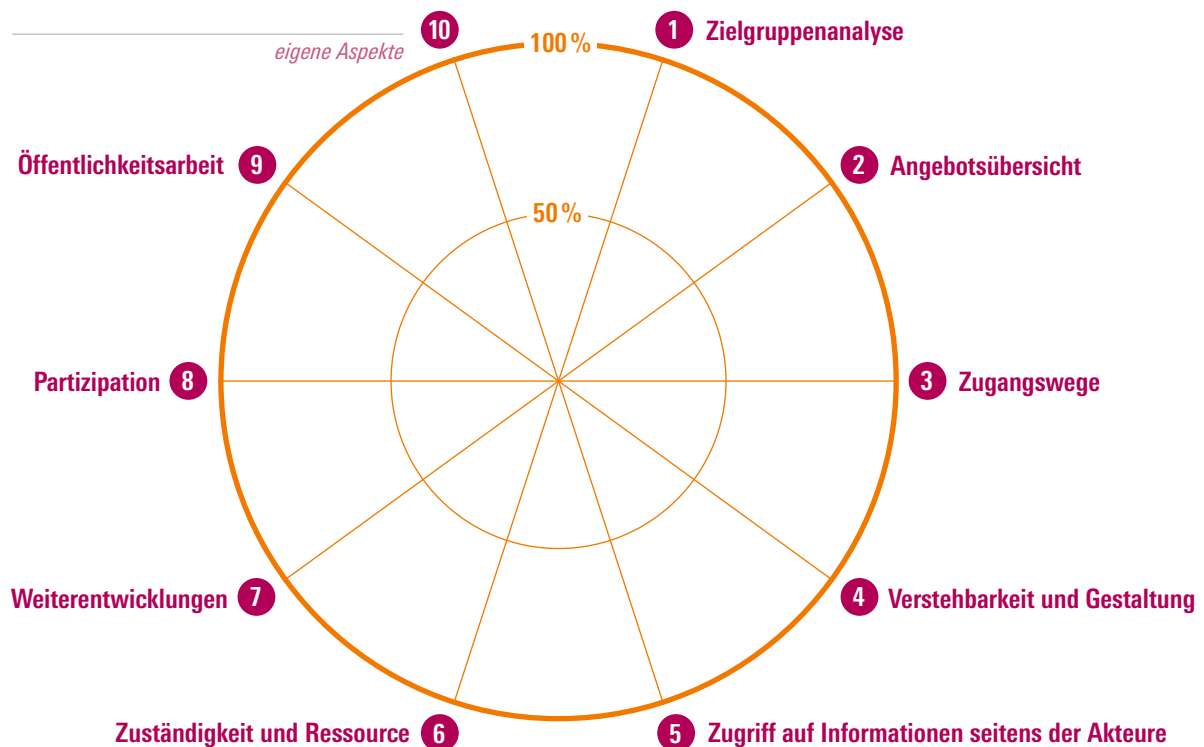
eigene Aspekte 10

100 %

1 Zielgruppenanalyse

2 Angebotsübersicht

50 %

Öffentlichkeitsarbeit 9

Partizipation 8

3 Zugangswege

Weiterentwicklungen 7

4 Verstehbarkeit und Gestaltung

Zuständigkeit und Ressource 6

5 Zugriff auf Informationen seitens der Akteure